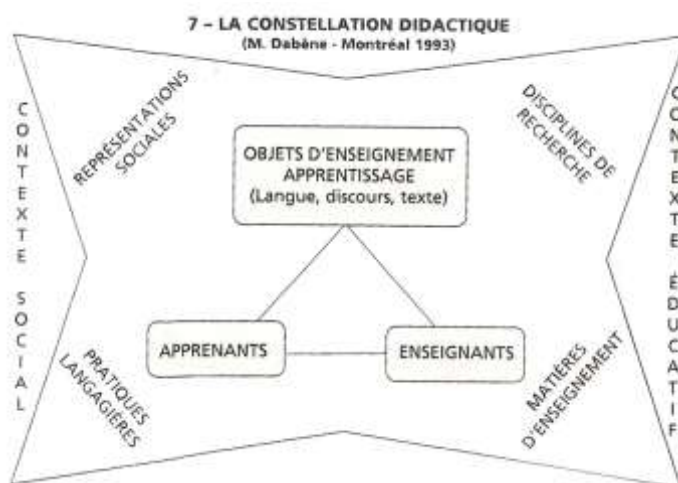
7 – LA CONSTELLATION DIDACTIQUE
(M. Dabène - Montréal 1993)

CONTEXTE SOCIAL

REPRÉSENTATIONS SOCIALES

DISCIPLINES DE RECHERCHE

CONTEXTE ÉDUCATIF

OBJETS D'ENSEIGNEMENT APPRENTISSAGE (Langue, discours, texte)

APPRENANTS

ENSEIGNANTS

PRATIQUES LANGAGIÈRES

MATIÈRES D'ENSEIGNEMENT